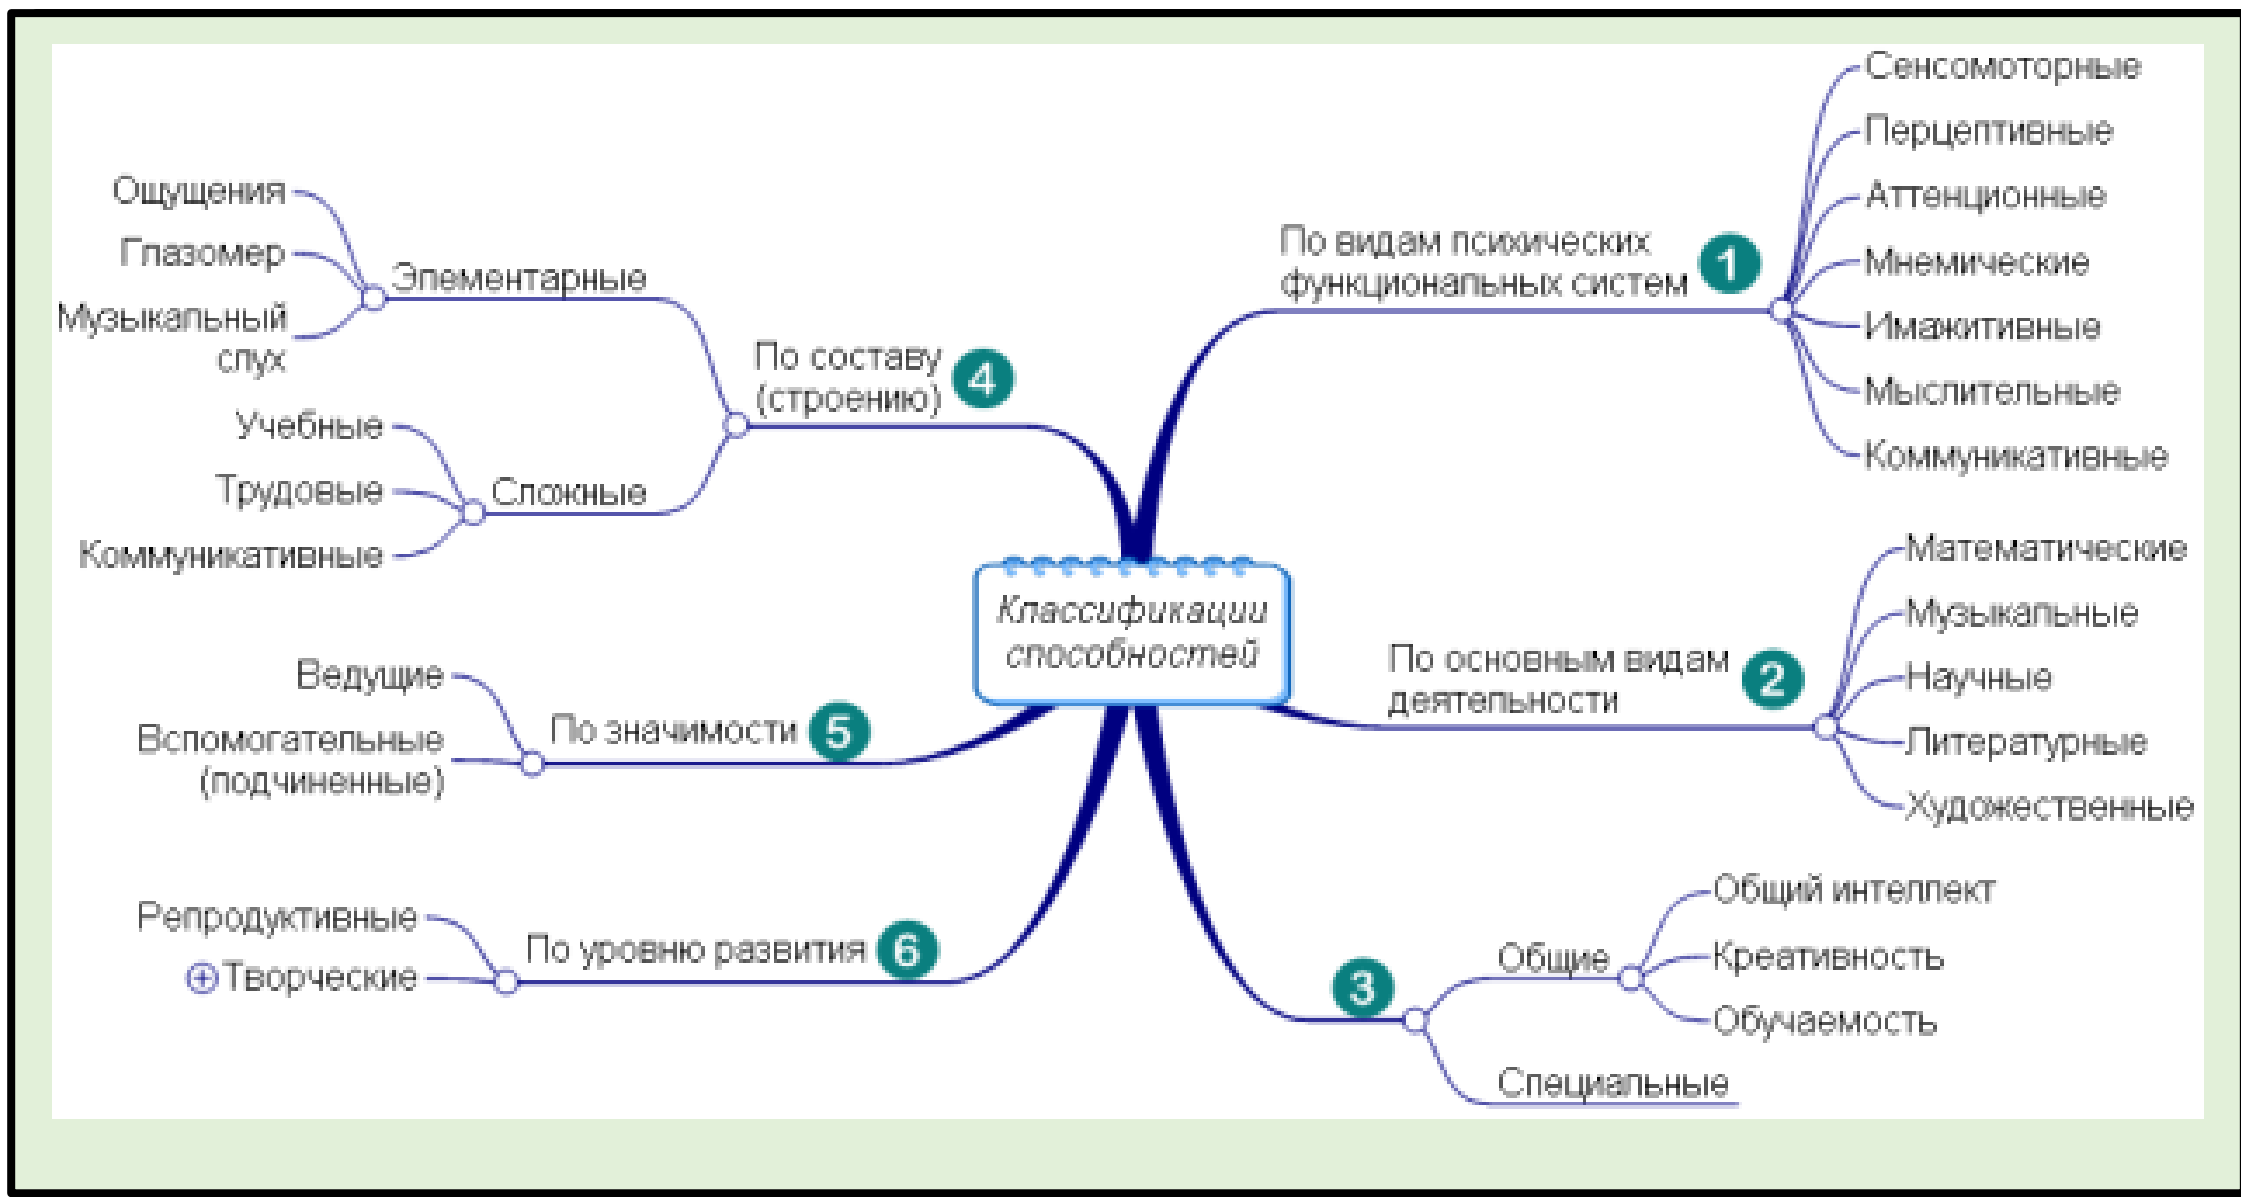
Классификации способностей

1 По видам психических функциональных систем
Сенсомоторные
Перцептивные
Аттенционные
Мнемические
Имажитивные
Мыслительные
Коммуникативные

2 По основным видам деятельности
Математические
Музыкальные
Научные
Литературные
Художественные

3
Общие
Общий интеллект
Креативность
Обучаемость
Специальные

4 По составу (строению)
Элементарные
Ощущения
Глазомер
Музыкальный слух
Сложные
Учебные
Трудовые
Коммуникативные

5 По значимости
Ведущие
Вспомогательные (подчиненные)

6 По уровню развития
Репродуктивные
Творческие